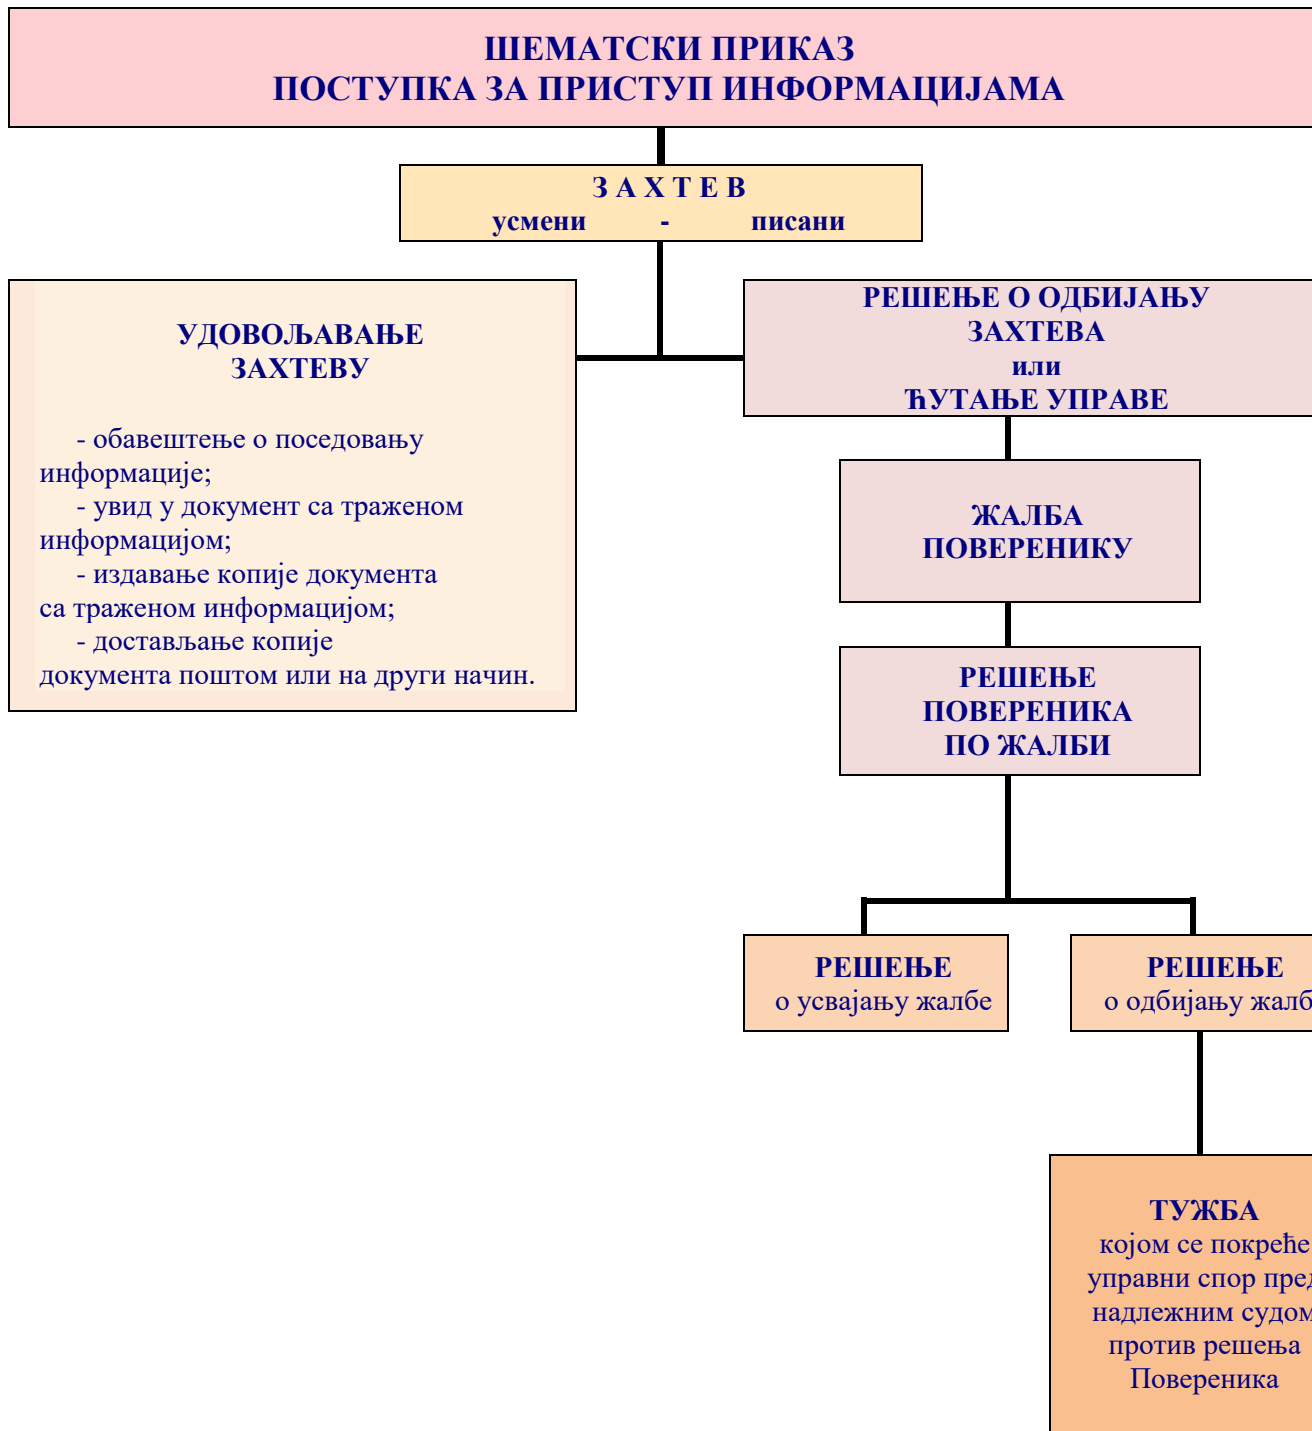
ШЕМАТСКИ ПРИКАЗ
ПОСТУПКА ЗА ПРИСТУП ИНФОРМАЦИЈАМА

З А Х Т Е В
усмени - писани

УДОВОЉАВАЊЕ
ЗАХТЕВУ

- обавештење о поседовању информације;
- увид у документ са траженом информацијом;
- издавање копије документа са траженом информацијом;
- достављање копије документа поштом или на други начин.

РЕШЕЊЕ О ОДБИЈАЊУ
ЗАХТЕВА
или
ЋУТАЊЕ УПРАВЕ

ЖАЛБА
ПОВЕРЕНИКУ

РЕШЕЊЕ
ПОВЕРЕНИКА
ПО ЖАЛБИ

РЕШЕЊЕ
о усвајању жалбе

РЕШЕЊЕ
о одбијању жалб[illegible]

ТУЖБА
којом се покреће
управни спор пред
надлежним судом
против решења
Повереника